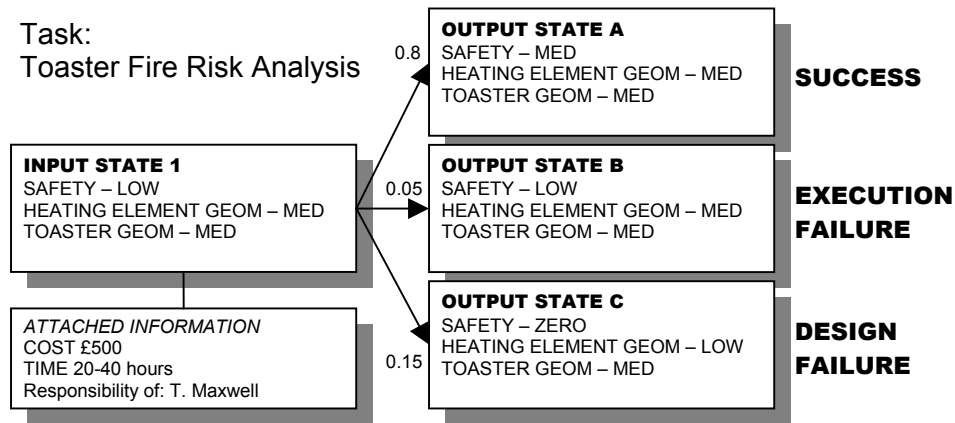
Task:
Toaster Fire Risk Analysis

INPUT STATE 1
SAFETY – LOW
HEATING ELEMENT GEOM – MED
TOASTER GEOM – MED

ATTACHED INFORMATION
COST £500
TIME 20-40 hours
Responsibility of: T. Maxwell

0.8

OUTPUT STATE A
SAFETY – MED
HEATING ELEMENT GEOM – MED
TOASTER GEOM – MED

SUCCESS

0.05

OUTPUT STATE B
SAFETY – LOW
HEATING ELEMENT GEOM – MED
TOASTER GEOM – MED

EXECUTION FAILURE

0.15

OUTPUT STATE C
SAFETY – ZERO
HEATING ELEMENT GEOM – LOW
TOASTER GEOM – MED

DESIGN FAILURE